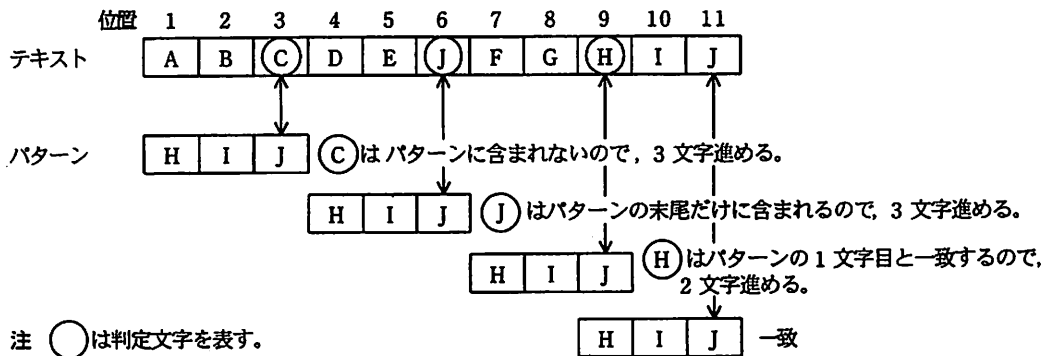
位置 1 2 3 4 5 6 7 8 9 10 11

テキスト

| A | B | C | D | E | J | F | G | H | I | J |
|---|---|---|---|---|---|---|---|---|---|---|

パターン

| H | I | J |
|---|---|---|

C は パターンに含まれないので，3 文字進める。

| H | I | J |
|---|---|---|

J はパターンの末尾だけに含まれるので，3 文字進める。

| H | I | J |
|---|---|---|

H はパターンの 1 文字目と一致するので，2 文字進める。

| H | I | J |
|---|---|---|

一致

注 ◯ は判定文字を表す。